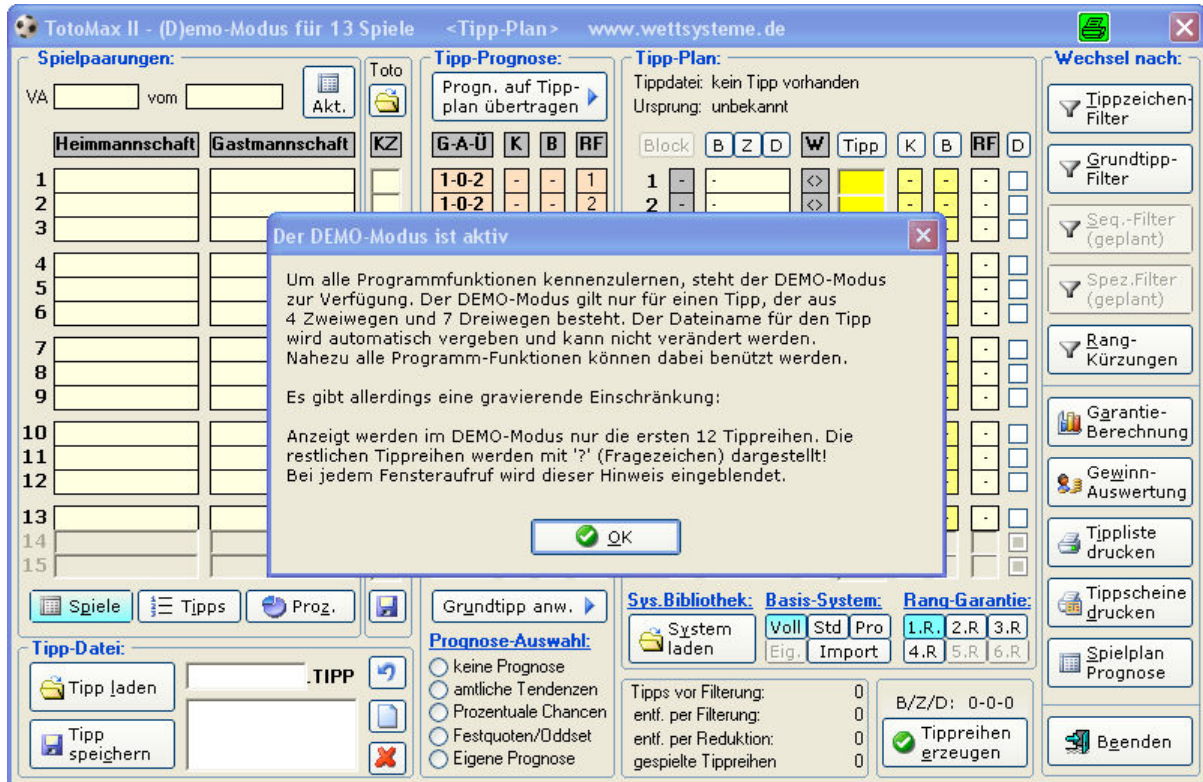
TotoMax II - (D)emo-Modus für 13 Spiele <Tipp-Plan> www.wettsysteme.de

Spielpaarungen:
VA vom Akt.
Toto
Heimmannschaft Gastmannschaft KZ
1
2
3
4
5
6
7
8
9
10
11
12
13
14
15
Spiele Tipps Proz.

Tipp-Prognose:
Progn. auf Tippplan übertragen
G-A-Ü K B RF
1-0-2 - - 1
1-0-2 - - 2

Tipp-Plan:
Tippdatei: kein Tipp vorhanden
Ursprung: unbekannt
Block B Z D W Tipp K B RF D
1 - - <>
2 - - <>

Wechsel nach:
Tippzeichen-Filter
Grundtipp-Filter
Seq.-Filter (geplant)
Spez.Filter (geplant)
Rang-Kürzungen
Garantie-Berechnung
Gewinn-Auswertung
Tippliste drucken
Tippscheine drucken
Spielplan Prognose
Beenden

Der DEMO-Modus ist aktiv

Um alle Programmfunktionen kennenzulernen, steht der DEMO-Modus zur Verfügung. Der DEMO-Modus gilt nur für einen Tipp, der aus 4 Zweiwegen und 7 Dreiwegen besteht. Der Dateiname für den Tipp wird automatisch vergeben und kann nicht verändert werden. Nahezu alle Programm-Funktionen können dabei benützt werden.

Es gibt allerdings eine gravierende Einschränkung:

Anzeigt werden im DEMO-Modus nur die ersten 12 Tippreihen. Die restlichen Tippreihen werden mit '?' (Fragezeichen) dargestellt! Bei jedem Fensteraufruf wird dieser Hinweis eingeblendet.

OK

Grundtipp anw.
Prognose-Auswahl:
keine Prognose
amtliche Tendenzen
Prozentuale Chancen
Festquoten/Oddset
Eigene Prognose

Sys.Bibliothek: System laden
Basis-System: Voll Std Pro Eig. Import
Rang-Garantie: 1.R. 2.R 3.R 4.R 5.R 6.R

Tipp-Datei:
Tipp laden .TIPP
Tipp speichern

Tipps vor Filterung: 0
entf. per Filterung: 0
entf. per Reduktion: 0
gespielte Tippreihen 0
B/Z/D: 0-0-0
Tippreihen erzeugen